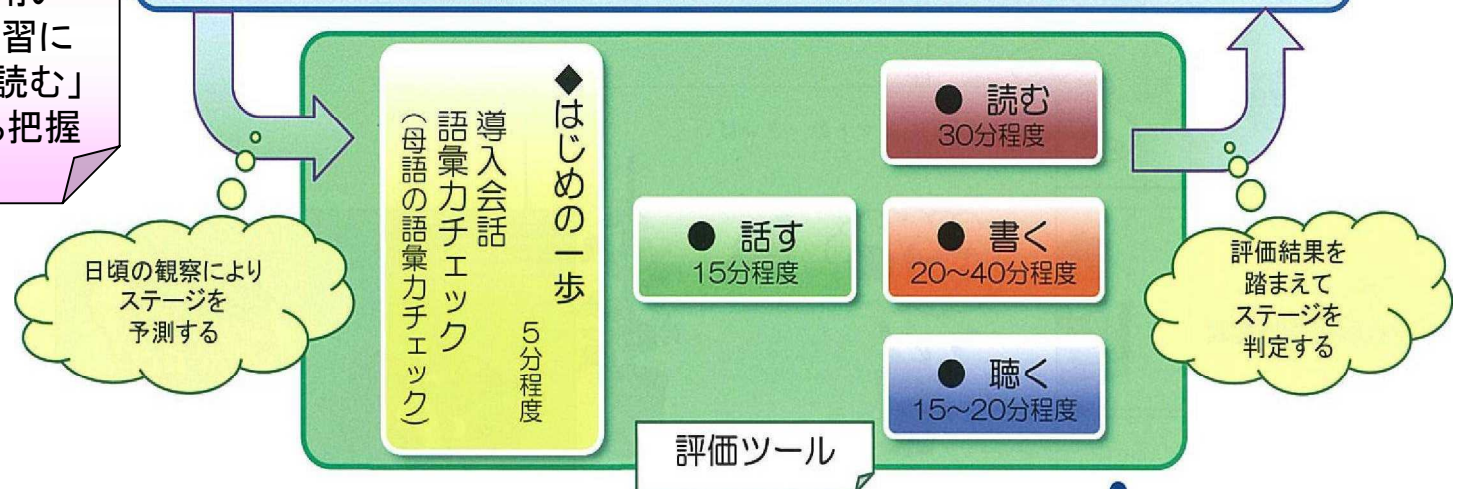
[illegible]習に
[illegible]読む」
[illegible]把握

日頃の観察により
ステージを
予測する

◆はじめの一歩
導入会話
語彙力チェック
（母語の語彙力チェック）
5分程度

● 話す
15分程度

● 読む
30分程度

● 書く
20～40分程度

● 聴く
15～20分程度

評価ツール

評価結果を
踏まえて
ステージを
判定する